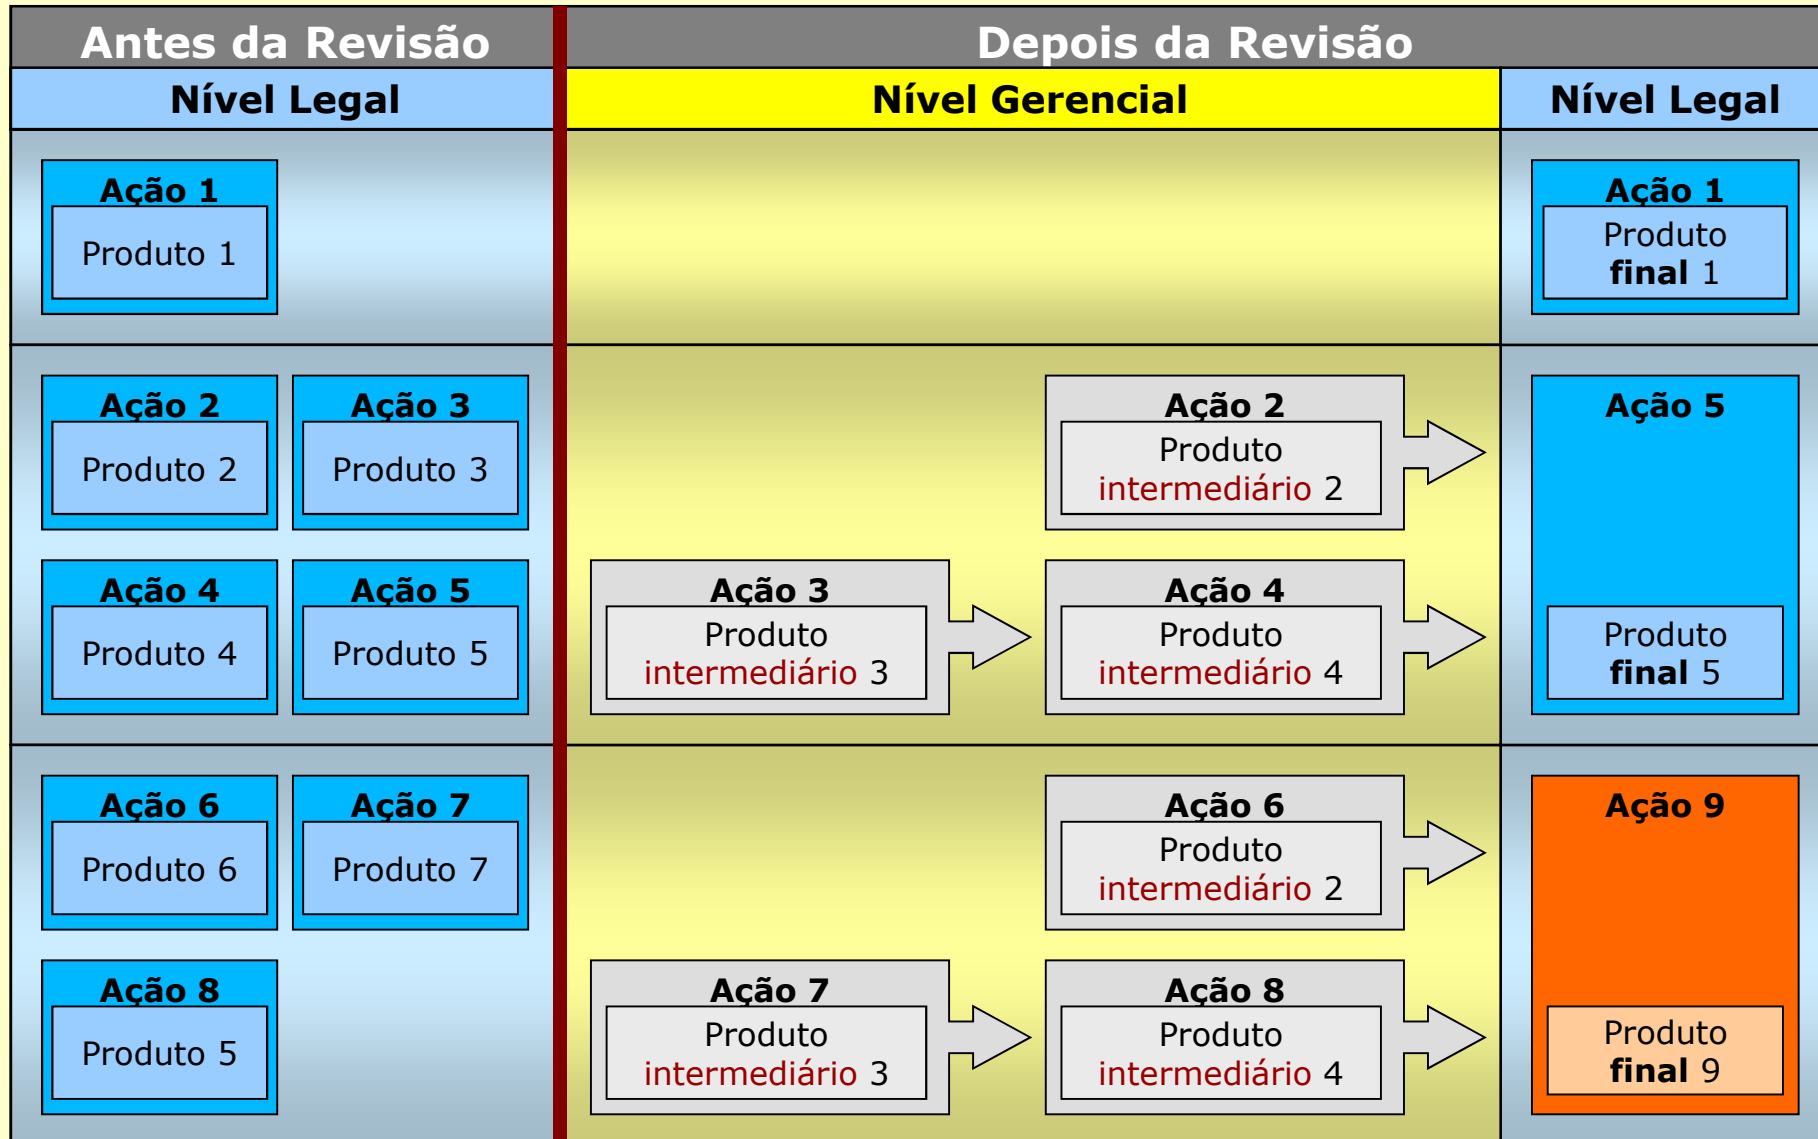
Antes da Revisão

Nível Legal

Ação 1
Produto 1

Ação 2
Produto 2

Ação 3
Produto 3

Ação 4
Produto 4

Ação 5
Produto 5

Ação 6
Produto 6

Ação 7
Produto 7

Ação 8
Produto 5

Depois da Revisão

Nível Gerencial

Ação 2
Produto intermediário 2

Ação 3
Produto intermediário 3

Ação 4
Produto intermediário 4

Ação 6
Produto intermediário 2

Ação 7
Produto intermediário 3

Ação 8
Produto intermediário 4

Nível Legal

Ação 1
Produto final 1

Ação 5
Produto final 5

Ação 9
Produto final 9